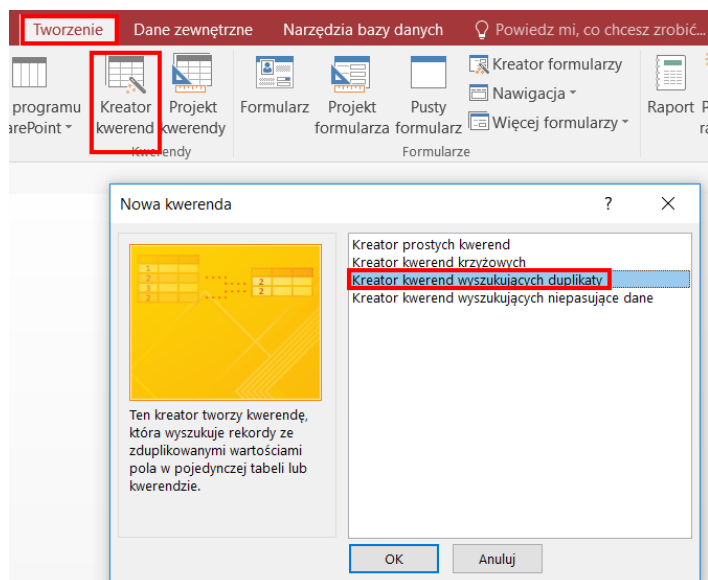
Tworzenie Dane zewnętrzne Narzędzia bazy danych Powiedz mi, co chcesz zrobić...

programu arePoint

Kreator kwerend

Projekt kwerendy

Kwerendy

Formularz

Projekt formularza

Pusty formularz

Kreator formularzy

Nawigacja

Więcej formularzy

Formularze

Raport

Nowa kwerenda ? ✕

1 2 3 2

2 2

Ten kreator tworzy kwerendę, która wyszukuje rekordy ze zduplikowanymi wartościami pola w pojedynczej tabeli lub kwerendzie.

Kreator prostych kwerend
Kreator kwerend krzyżowych
Kreator kwerend wyszukujących duplikaty
Kreator kwerend wyszukujących niepasujące dane

OK Anuluj